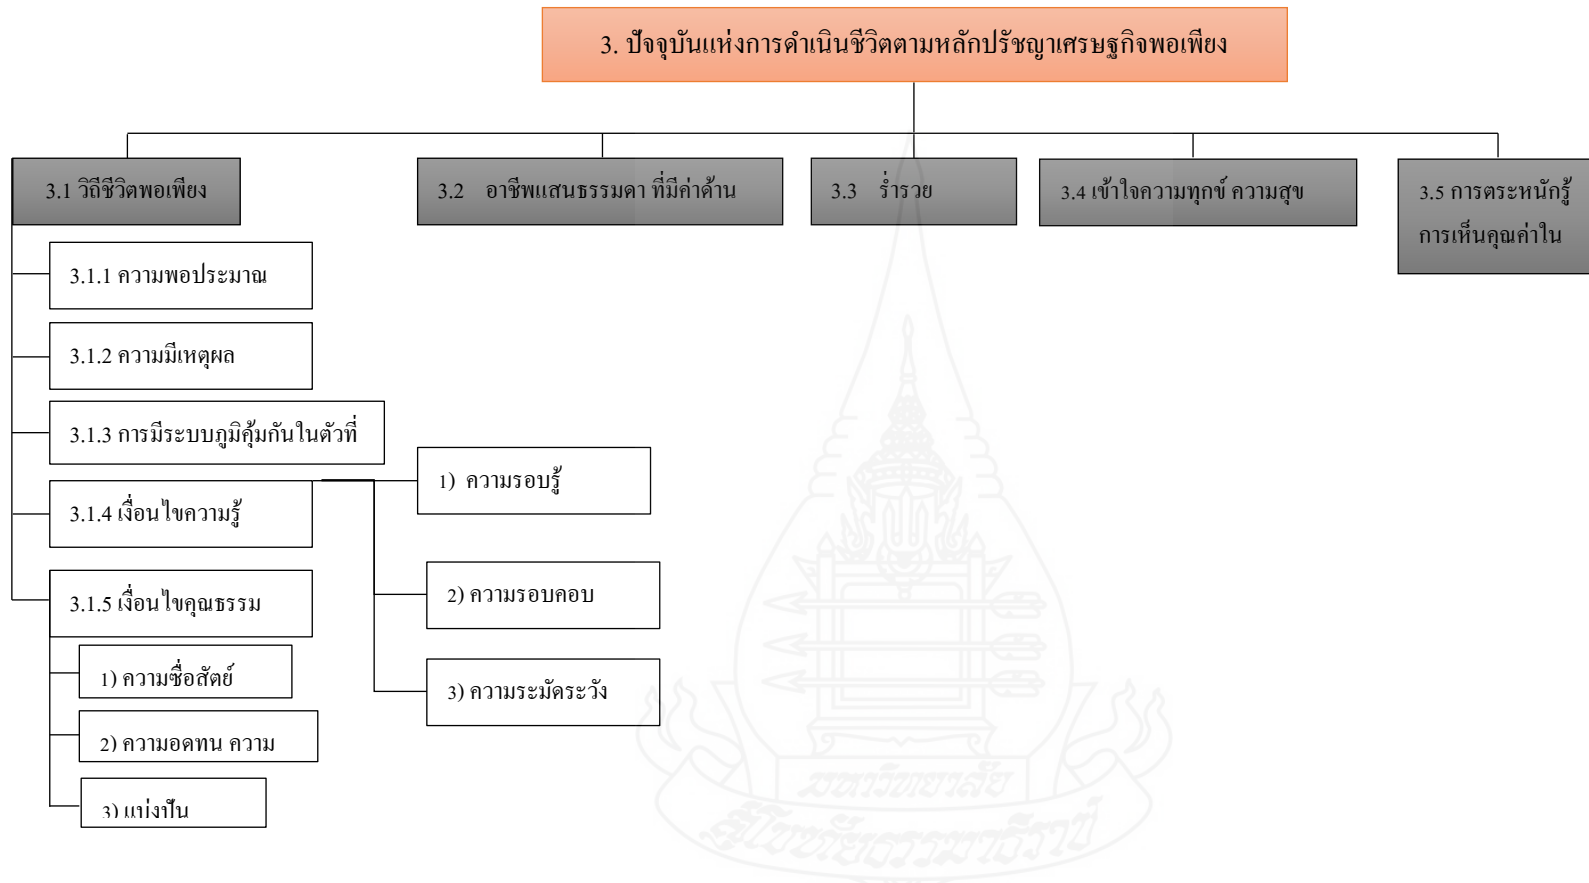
3. ปัจจุบันแห่งการดำเนินชีวิตตามหลักปรัชญาเศรษฐกิจพอเพียง

3.1 วิถีชีวิตพอเพียง

3.2 อาชีพแสนธรรมดา ที่มีค่าด้าน

3.3 ร่ำรวย

3.4 เข้าใจความทุกข์ ความสุข

3.5 การตระหนักรู้ การเห็นคุณค่าใน

3.1.1 ความพอประมาณ

3.1.2 ความมีเหตุผล

3.1.3 การมีระบบภูมิคุ้มกันในตัวที่

3.1.4 เงื่อนไขความรู้

1) ความรอบรู้

2) ความรอบคอบ

3) ความระมัดระวัง

3.1.5 เงื่อนไขคุณธรรม

1) ความซื่อสัตย์

2) ความอดทน ความ

3) แบ่งปัน

มหาวิทยาลัยสุโขทัยธรรมาธิราช